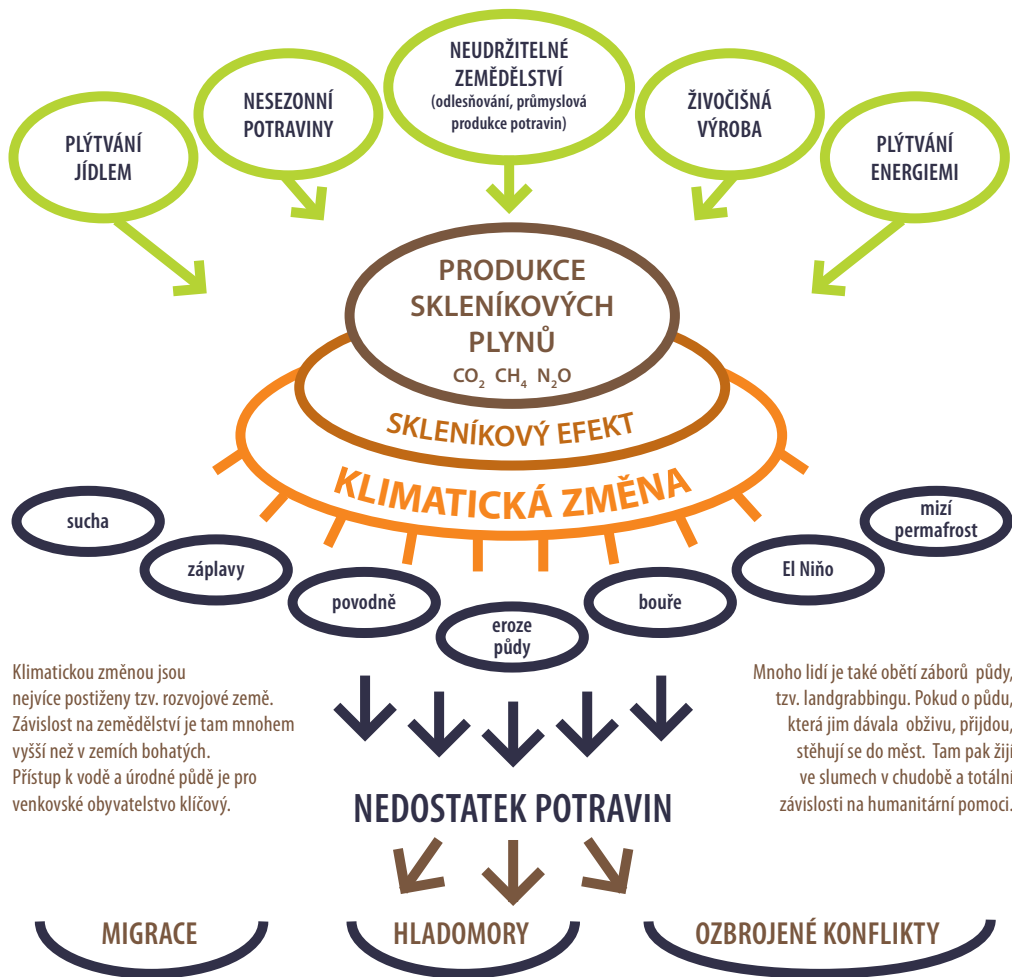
PLÝTVÁNÍ JÍDLEM

NESEZONNÍ POTRAVINY

NEUDRŽITELNÉ ZEMĚDĚLSTVÍ (odlesňování, průmyslová produkce potravin)

ŽIVOČIŠNÁ VÝROBA

PLÝTVÁNÍ ENERGIEMI

PRODUKCE SKLENÍKOVÝCH PLYNŮ
$CO_2$ $CH_4$ $N_2O$

SKLENÍKOVÝ EFEKT

KLIMATICKÁ ZMĚNA

sucha

záplavy

povodně

eroze půdy

bouře

El Niño

mizí permafrost

Klimatickou změnou jsou nejvíce postiženy tzv. rozvojové země. Závislost na zemědělství je tam mnohem vyšší než v zemích bohatých. Přístup k vodě a úrodné půdě je pro venkovské obyvatelstvo klíčový.

Mnoho lidí je také obětí záborů půdy, tzv. landgrabbingu. Pokud o půdu, která jim dávala obživu, přijdou, stěhují se do měst. Tam pak žijí ve slumech v chudobě a totální závislosti na humanitární pomoci.

NEDOSTATEK POTRAVIN

MIGRACE

HLADOMORY

OZBROJENÉ KONFLIKTY